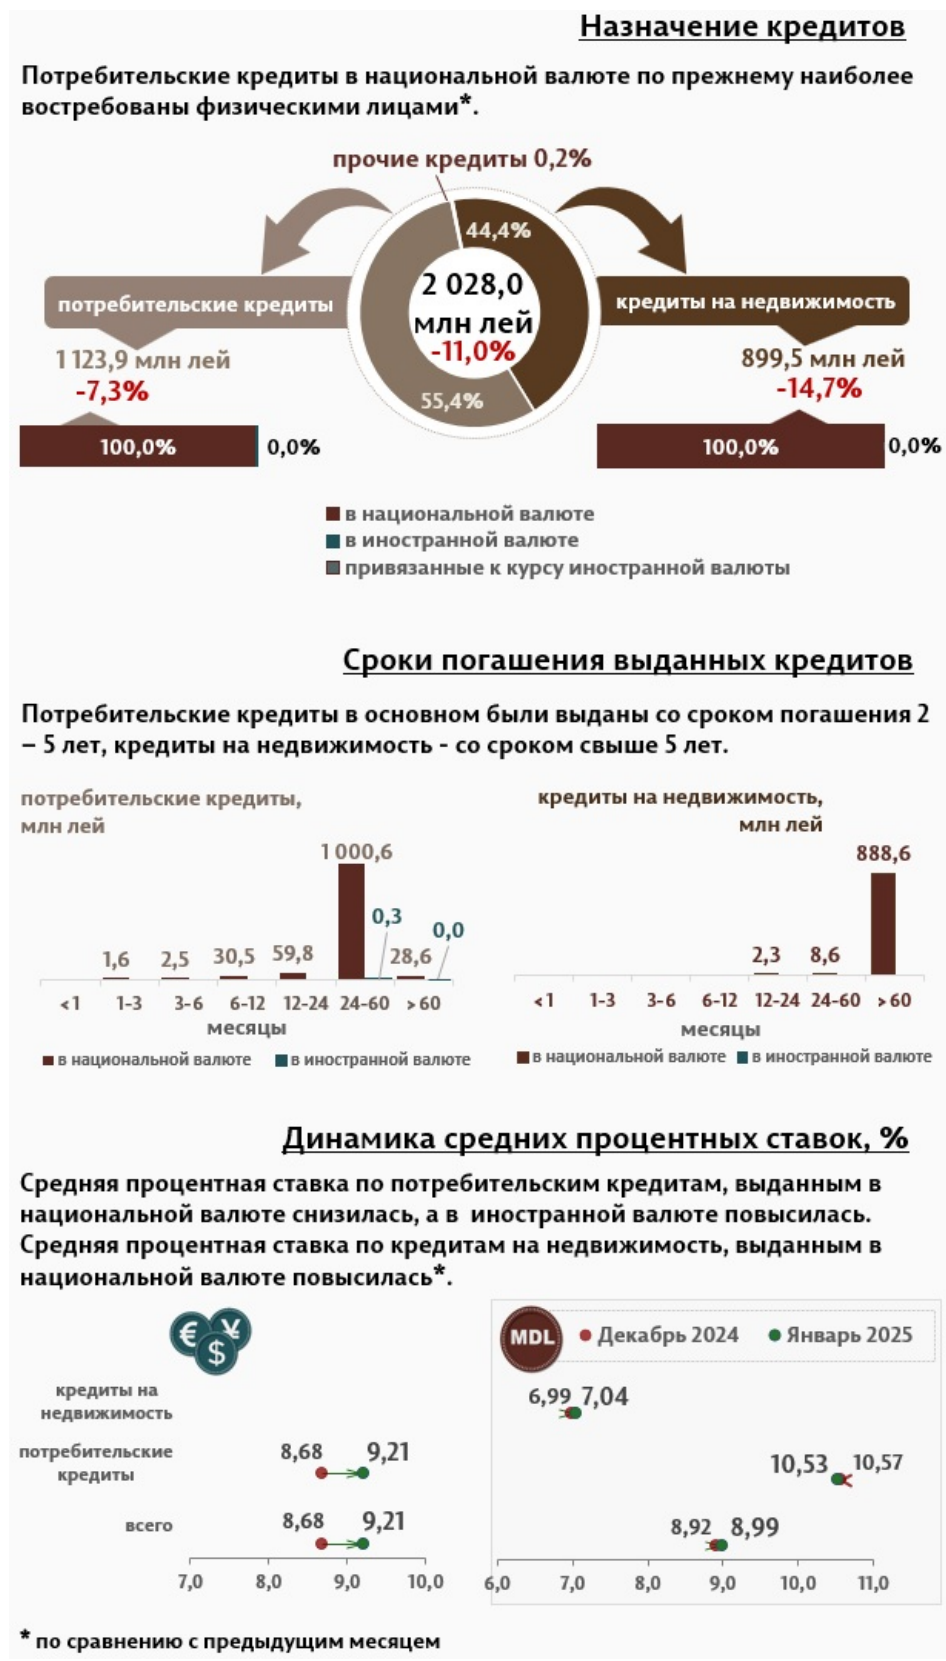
Назначение кредитов

Потребительские кредиты в национальной валюте по прежнему наиболее востребованы физическими лицами*.

прочие кредиты 0,2%

44,4%

2 028,0 млн лей -11,0%

55,4%

потребительские кредиты

1 123,9 млн лей -7,3%

100,0% 0,0%

кредиты на недвижимость

899,5 млн лей -14,7%

100,0% 0,0%

в национальной валюте
в иностранной валюте
привязанные к курсу иностранной валюты

Сроки погашения выданных кредитов

Потребительские кредиты в основном были выданы со сроком погашения 2 – 5 лет, кредиты на недвижимость - со сроком свыше 5 лет.

потребительские кредиты, млн лей

1,6 2,5 30,5 59,8 1 000,6 0,3 28,6 0,0

<1 1-3 3-6 6-12 12-24 24-60 >60
месяцы

в национальной валюте в иностранной валюте

кредиты на недвижимость, млн лей

2,3 8,6 888,6

<1 1-3 3-6 6-12 12-24 24-60 >60
месяцы

в национальной валюте в иностранной валюте

Динамика средних процентных ставок, %

Средняя процентная ставка по потребительским кредитам, выданным в национальной валюте снизилась, а в иностранной валюте повысилась. Средняя процентная ставка по кредитам на недвижимость, выданным в национальной валюте повысилась*.

€ ¥ $

кредиты на недвижимость

потребительские кредиты 8,68 9,21

всего 8,68 9,21

7,0 8,0 9,0 10,0

MDL Декабрь 2024 Январь 2025

6,99 7,04

10,53 10,57

8,92 8,99

6,0 7,0 8,0 9,0 10,0 11,0

* по сравнению с предыдущим месяцем